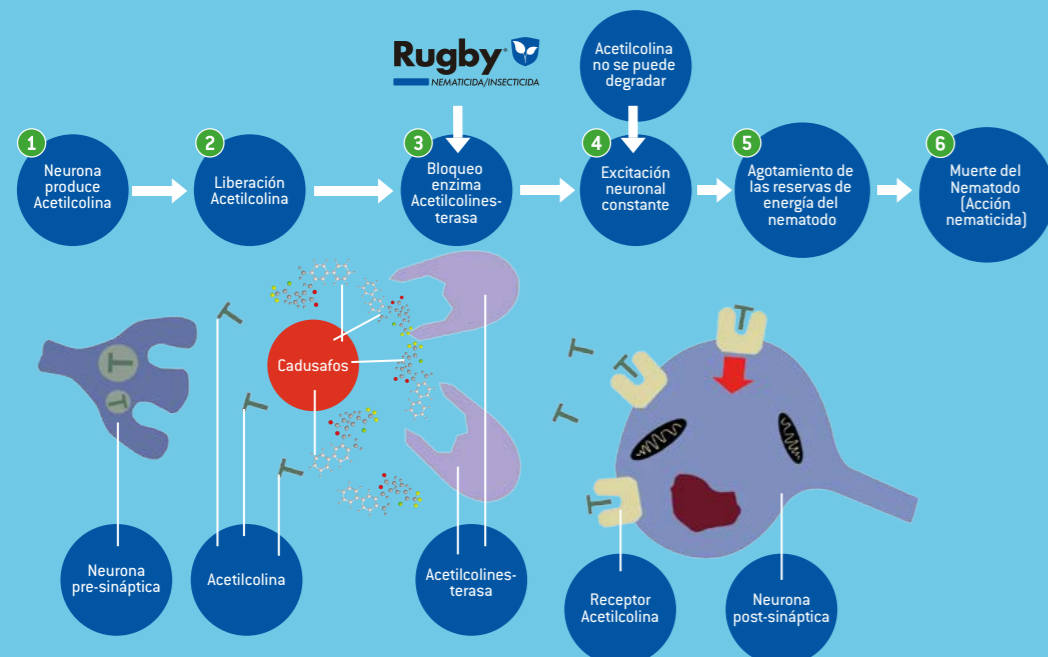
Rugby®
NEMATICIDA/INSECTICIDA

Acetilcolina no se puede degradar

1 Neurona produce Acetilcolina

2 Liberación Acetilcolina

3 Bloqueo enzima Acetilcolinesterasa

4 Excitación neuronal constante

5 Agotamiento de las reservas de energía del nematodo

6 Muerte del Nematodo (Acción nematicida)

T

T

Cadusafos

Neurona pre-sináptica

Acetilcolina

Acetilcolinesterasa

Receptor Acetilcolina

Neurona post-sináptica